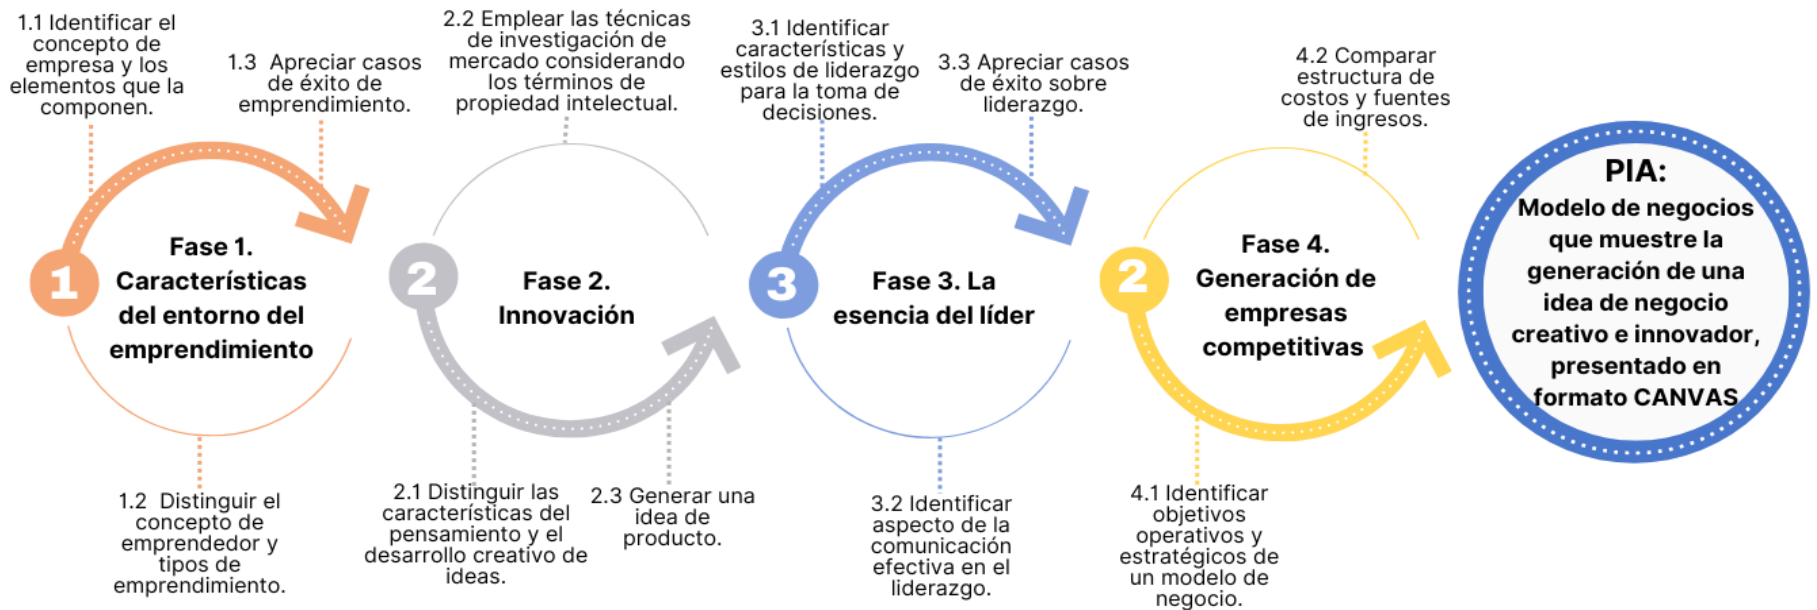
1.1 Identificar el concepto de empresa y los elementos que la componen.

1.3 Apreciar casos de éxito de emprendimiento.

2.2 Emplear las técnicas de investigación de mercado considerando los términos de propiedad intelectual.

3.1 Identificar características y estilos de liderazgo para la toma de decisiones.

3.3 Apreciar casos de éxito sobre liderazgo.

4.2 Comparar estructura de costos y fuentes de ingresos.

1

Fase 1. Características del entorno del emprendimiento

2

Fase 2. Innovación

3

Fase 3. La esencia del líder

2

Fase 4. Generación de empresas competitivas

PIA: Modelo de negocios que muestre la generación de una idea de negocio creativo e innovador, presentado en formato CANVAS

1.2 Distinguir el concepto de emprendedor y tipos de emprendimiento.

2.1 Distinguir las características del pensamiento y el desarrollo creativo de ideas.

2.3 Generar una idea de producto.

3.2 Identificar aspecto de la comunicación efectiva en el liderazgo.

4.1 Identificar objetivos operativos y estratégicos de un modelo de negocio.